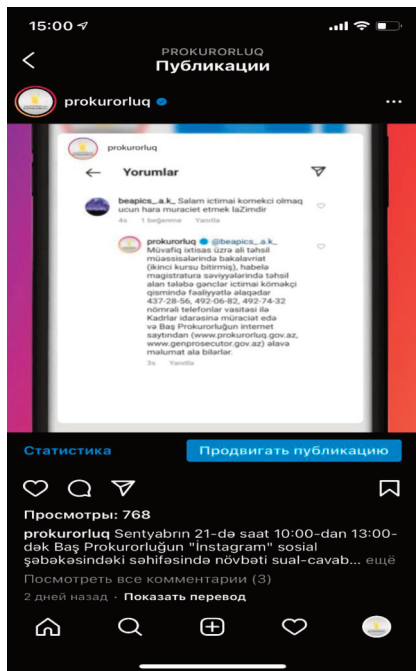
15:00

PROKURORLUQ
Публикации

prokurorluq

prokurorluq

Yorumlar

beapics_a.k_ Salam ictimai komekci olmaq ucun hara muraciet etmek laZimdir
4s 1 beğenme Yanıtla

prokurorluq @beapics_a.k_ Müvafiq ixtisas üzrə ali təhsil müəssisələrində bakalavriat (ikinci kursu bitirmiş), habelə magistratura səviyyələrində təhsil alan tələbə gənclər ictimai köməkçi qismində fəaliyyətlə əlaqədar 437-28-56, 492-06-82, 492-74-32 nömrəli telefonlar vasitəsi ilə Kadrlar idarəsinə müraciət edə və Baş Prokurorluğun internet saytından (www.prokurorluq.gov.az, www.genprosecutor.gov.az) əlavə məlumat ala bilərlər.
3s Yanıtla

Статистика
Продвигать публикацию

Просмотры: 768
prokurorluq Sentyabrın 21-də saat 10:00-dan 13:00-dək Baş Prokurorluğun "İnstagram" sosial şəbəkəsindəki səhifəsində növbəti sual-cavab... ещё
Посмотреть все комментарии (3)
2 дней назад · Показать перевод